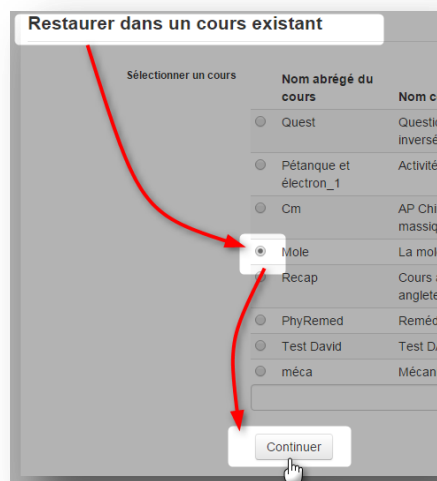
Restaurer dans un cours existant

Sélectionner un cours

| | Nom abrégé du cours | Nom c |
|---|---|---|
| | Quest | Questic inversé |
| | Pétanque et électron_1 | Activité |
| | Cm | AP Chi massiqu |
| | Mole | La mol |
| | Recap | Cours a anglete |
| | PhyRemed | Reméd |
| | Test David | Test D |
| | méca | Mécan |

Continuer